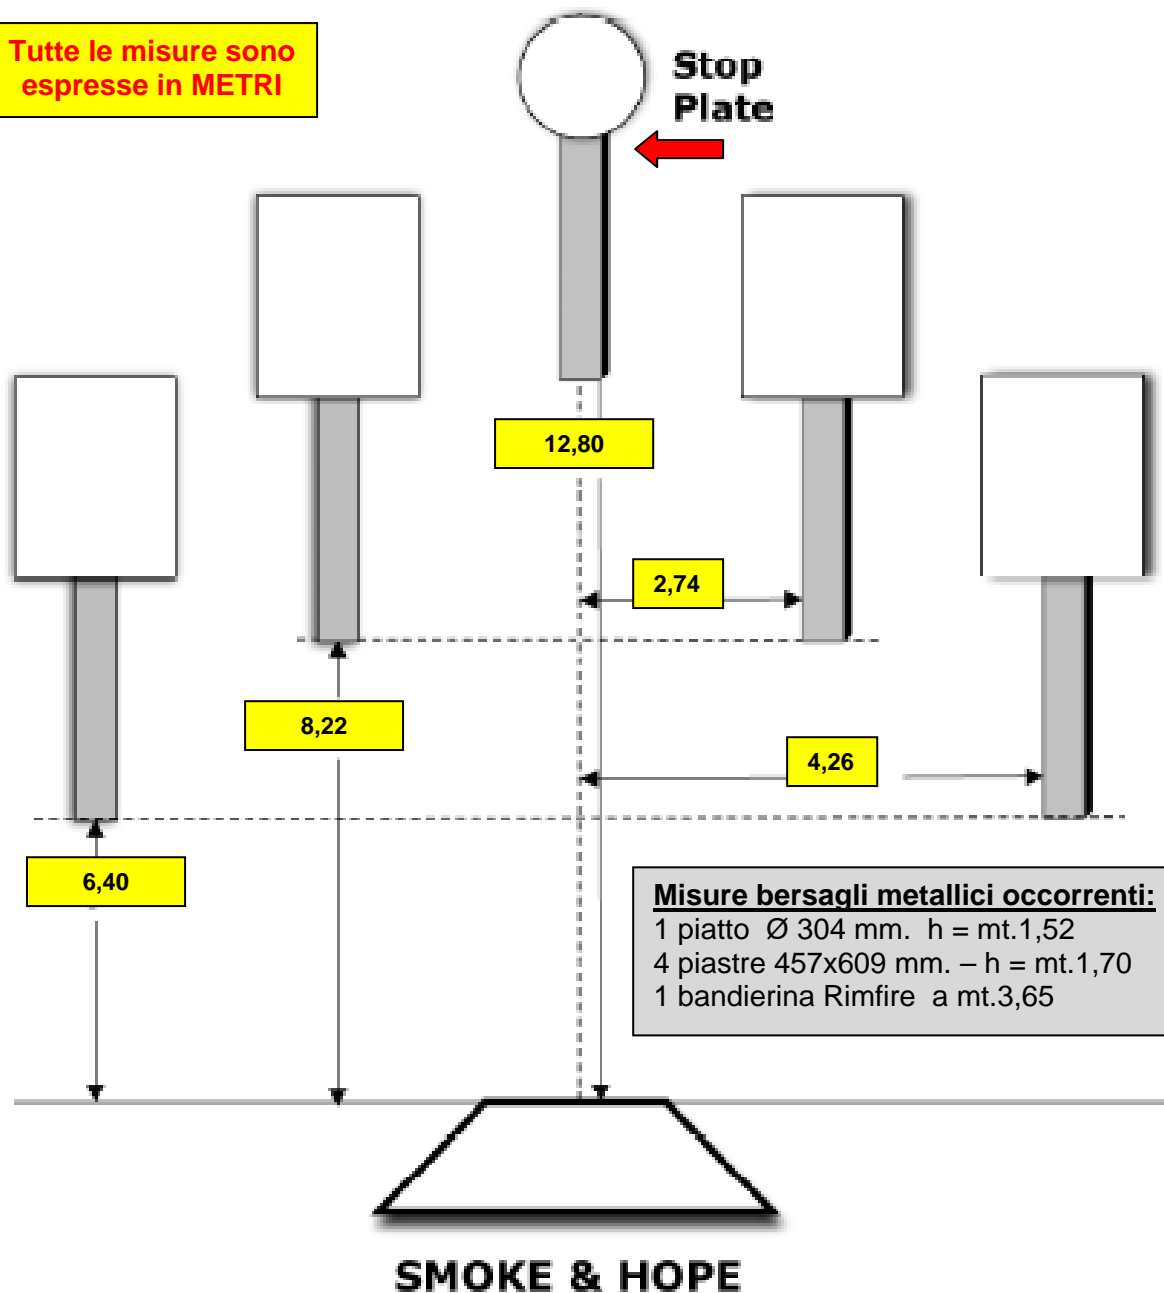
Tutte le misure sono espresse in METRI

Stop Plate

12,80

2,74

8,22

4,26

6,40

Misure bersagli metallici occorrenti:
1 piatto Ø 304 mm. h = mt.1,52
4 piastre 457x609 mm. – h = mt.1,70
1 bandierina Rimfire a mt.3,65

SMOKE & HOPE